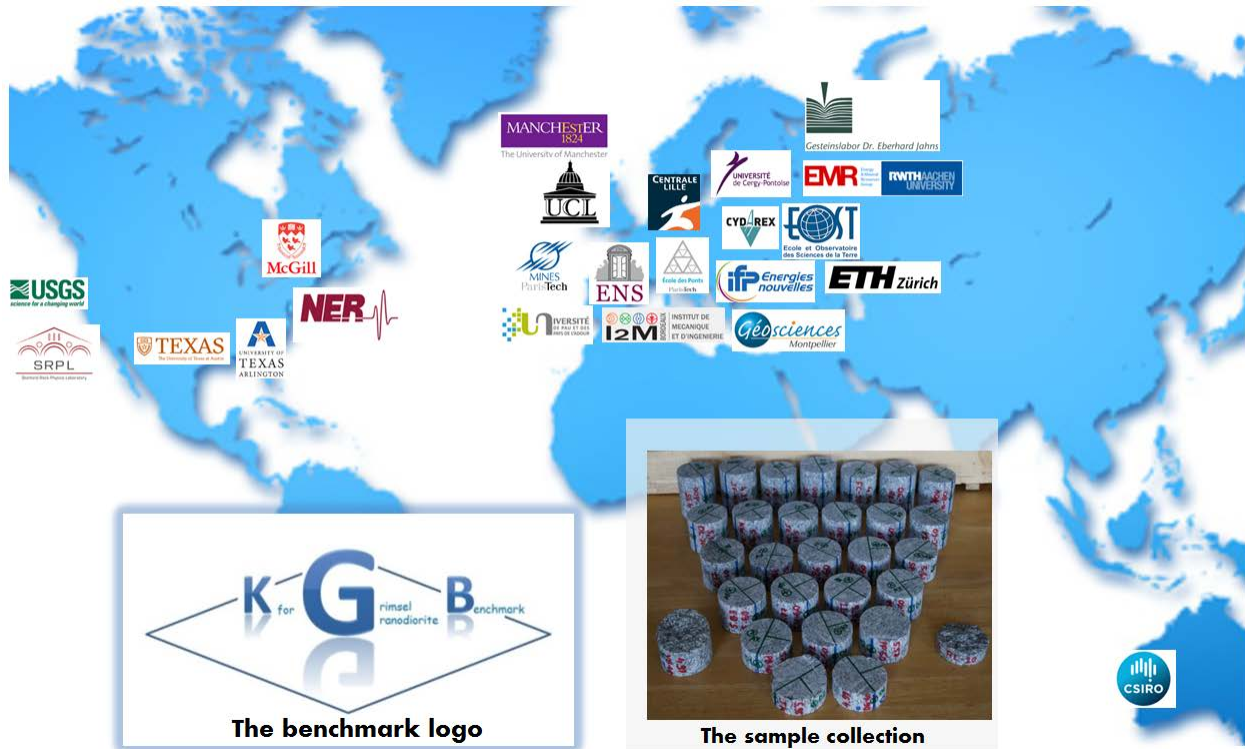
MANCHESTER
1824
The University of Manchester

Gesteinslabor Dr. Eberhard Jahns

UCL

CENTRALE LILLE

UNIVERSITÉ de Cergy-Pontoise

EMR

RWTH AACHEN UNIVERSITY

CYDAREX

EOST
Ecole et Observatoire des Sciences de la Terre

McGill

USGS
science for a changing world

MINES ParisTech

ENS

École des Ponts ParisTech

IFP Energies nouvelles

ETH Zürich

NER

SRPL
Stanford Rock Physics Laboratory

TEXAS
The University of Texas at Austin

UNIVERSITY OF TEXAS ARLINGTON

UNIVERSITÉ DE PAU ET DES PAYS DE L'ADOUR

I2M
INSTITUT DE MECANIQUE ET D'INGENIERIE

Géosciences Montpellier

K for G rimsel G ranodiorite B enchmark

The benchmark logo

The sample collection

CSIRO